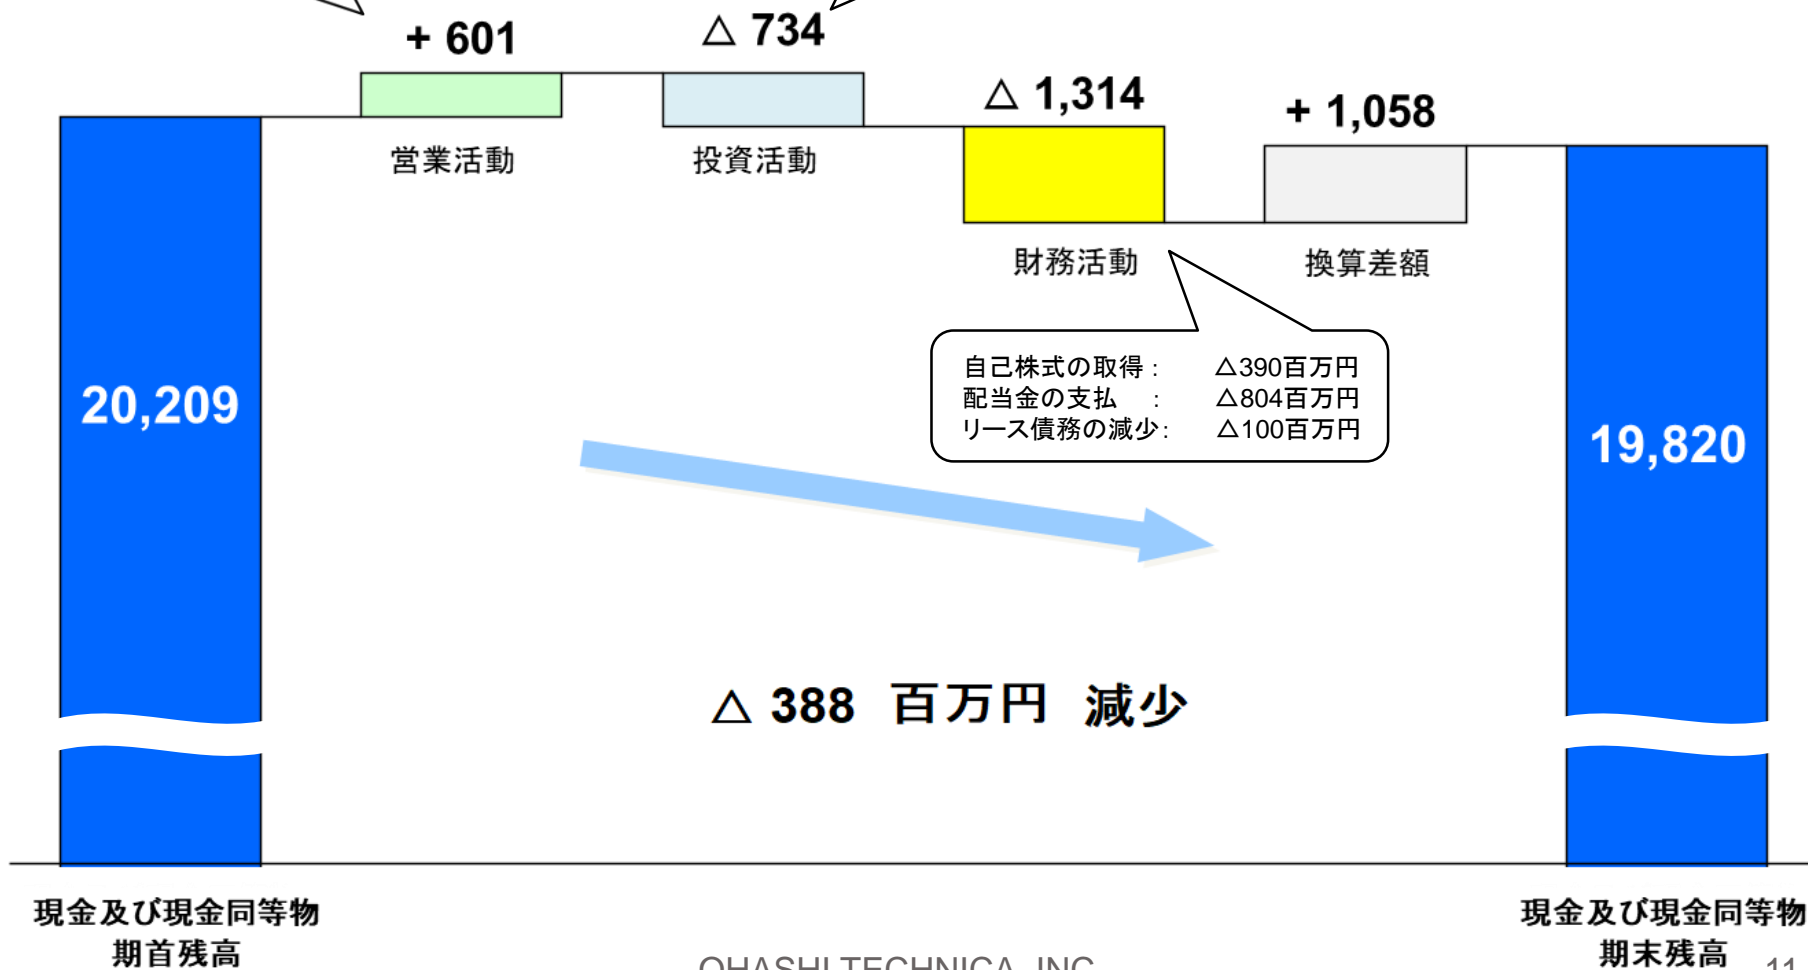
+ 601
△ 734
△ 1,314
+ 1,058

20,209

営業活動
投資活動
財務活動
換算差額

自己株式の取得： △390百万円
配当金の支払 ： △804百万円
リース債務の減少： △100百万円

19,820

△ 388 百万円 減少

現金及び現金同等物
期首残高

OHASHI TECHNICA, INC.

現金及び現金同等物
期末残高

11